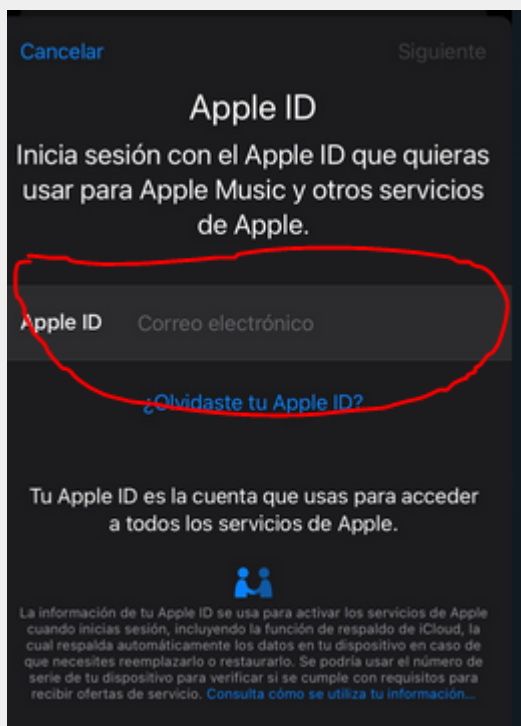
Cancelar

Siguiente

Apple ID

Inicia sesión con el Apple ID que quieras usar para Apple Music y otros servicios de Apple.

Apple ID Correo electrónico

¿Olvidaste tu Apple ID?

Tu Apple ID es la cuenta que usas para acceder a todos los servicios de Apple.

La información de tu Apple ID se usa para activar los servicios de Apple cuando inicias sesión, incluyendo la función de respaldo de iCloud, la cual respalda automáticamente los datos en tu dispositivo en caso de que necesites reemplazarlo o restaurarlo. Se podría usar el número de serie de tu dispositivo para verificar si se cumple con requisitos para recibir ofertas de servicio. Consulta cómo se utiliza tu información...